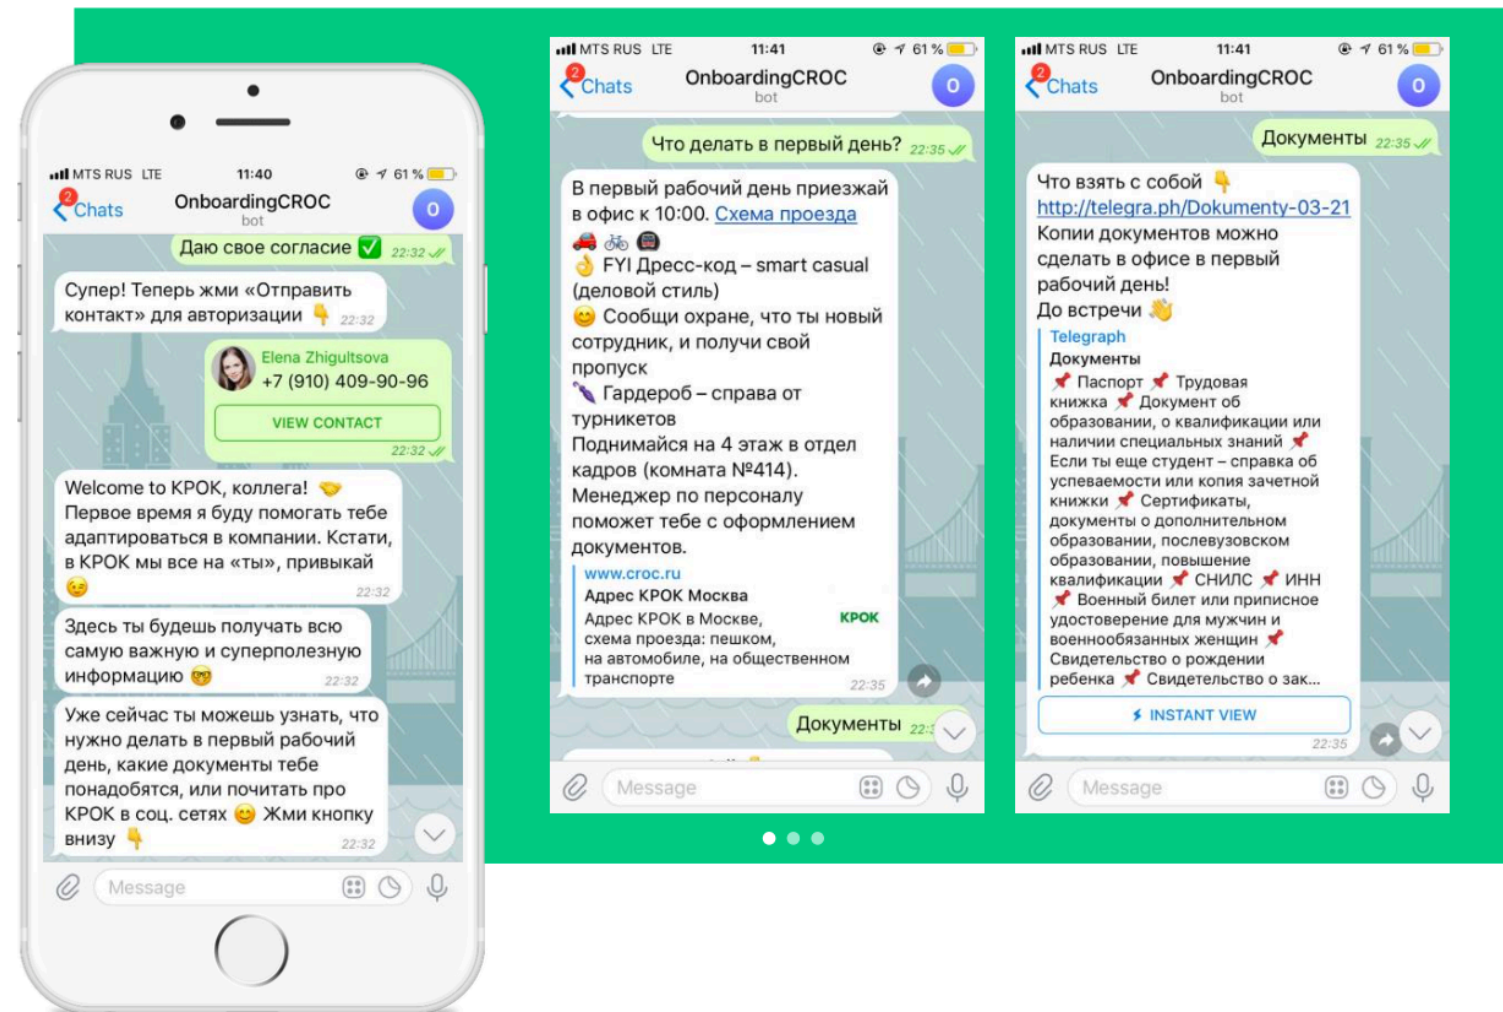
MTS RUS LTE 11:40 61 %

2 Chats OnboardingCROC bot O

Даю свое согласие ✅ 22:32

Супер! Теперь жми «Отправить контакт» для авторизации 👇 22:32

Elena Zhigultsova
+7 (910) 409-90-96
VIEW CONTACT
22:32

Welcome to КРОК, коллега! 🤝 Первое время я буду помогать тебе адаптироваться в компании. Кстати, в КРОК мы все на «ты», привыкай 😉 22:32

Здесь ты будешь получать всю самую важную и суперполезную информацию 😎 22:32

Уже сейчас ты можешь узнать, что нужно делать в первый рабочий день, какие документы тебе понадобятся, или почитать про КРОК в соц. сетях 😊 Жми кнопку внизу 👇 22:32

Message

MTS RUS LTE 11:41 61 %

2 Chats OnboardingCROC bot O

Что делать в первый день? 22:35

В первый рабочий день приезжай в офис к 10:00. Схема проезда
🚗 🚲 🚇
👌 FYI Дресс-код – smart casual (деловой стиль)
😊 Сообщи охране, что ты новый сотрудник, и получи свой пропуск
🌂 Гардероб – справа от турникетов
Поднимайся на 4 этаж в отдел кадров (комната №414).
Менеджер по персоналу поможет тебе с оформлением документов.
www.croc.ru
Адрес КРОК Москва
Адрес КРОК в Москве, схема проезда: пешком, на автомобиле, на общественном транспорте
КРОК
22:35

Документы 22:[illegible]

Message

MTS RUS LTE 11:41 61 %

2 Chats OnboardingCROC bot O

Документы 22:35

Что взять с собой 👇
http://telegra.ph/Dokumenty-03-21
Копии документов можно сделать в офисе в первый рабочий день!
До встречи 👋
Telegraph
Документы
📌 Паспорт 📌 Трудовая книжка 📌 Документ об образовании, о квалификации или наличии специальных знаний 📌 Если ты еще студент – справка об успеваемости или копия зачетной книжки 📌 Сертификаты, документы о дополнительном образовании, послевузовском образовании, повышение квалификации 📌 СНИЛС 📌 ИНН 📌 Военный билет или приписное удостоверение для мужчин и военнообязанных женщин 📌 Свидетельство о рождении ребенка 📌 Свидетельство о зак...
⚡ INSTANT VIEW
22:35

Message